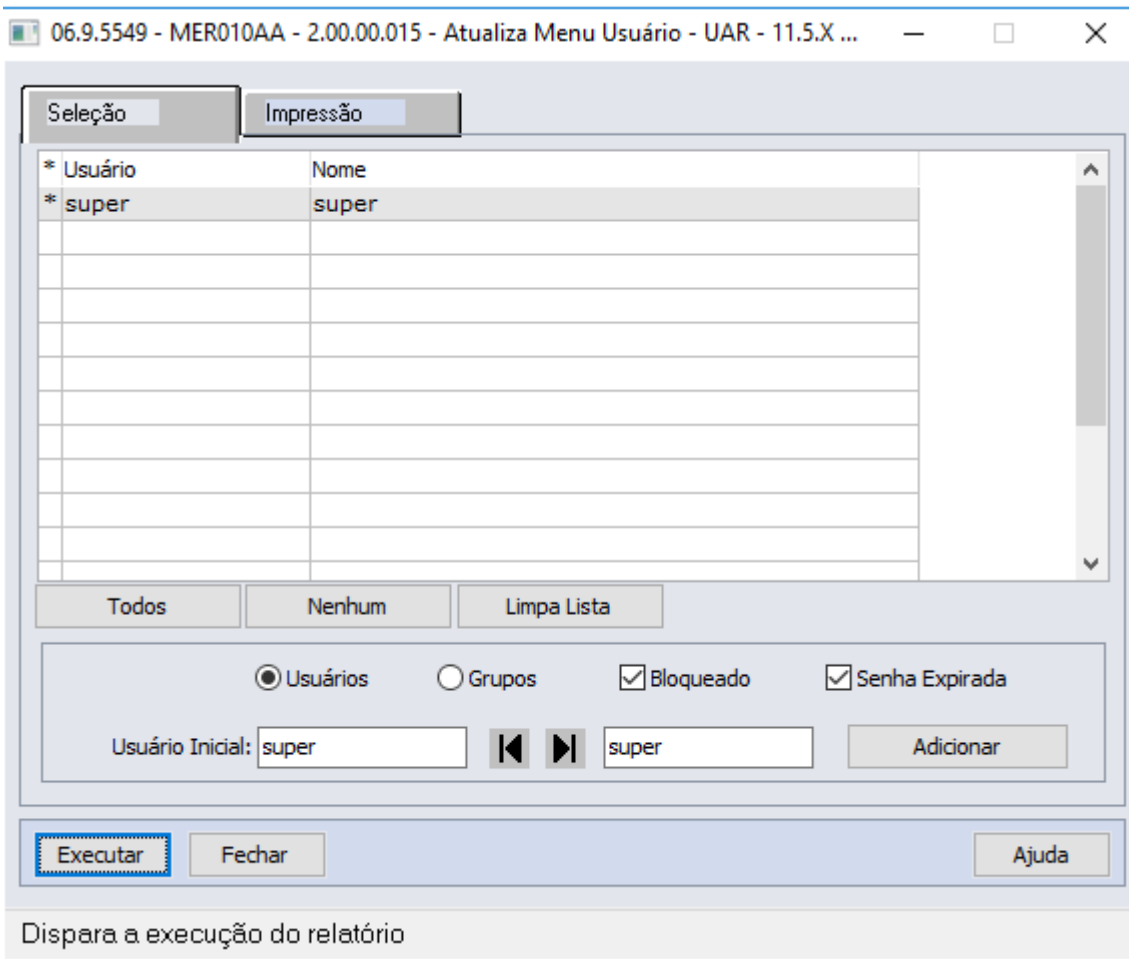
06.9.5549 - MER010AA - 2.00.00.015 - Atualiza Menu Usuário - UAR - 11.5.X ...

Seleção | Impressão

| * | Usuário | Nome |
|---|---|---|
| * | super | super |

Todos | Nenhum | Limpa Lista

Usuários Grupos Bloqueado Senha Expirada

Usuário Inicial: super super Adicionar

Executar | Fechar | Ajuda

Dispara a execução do relatório